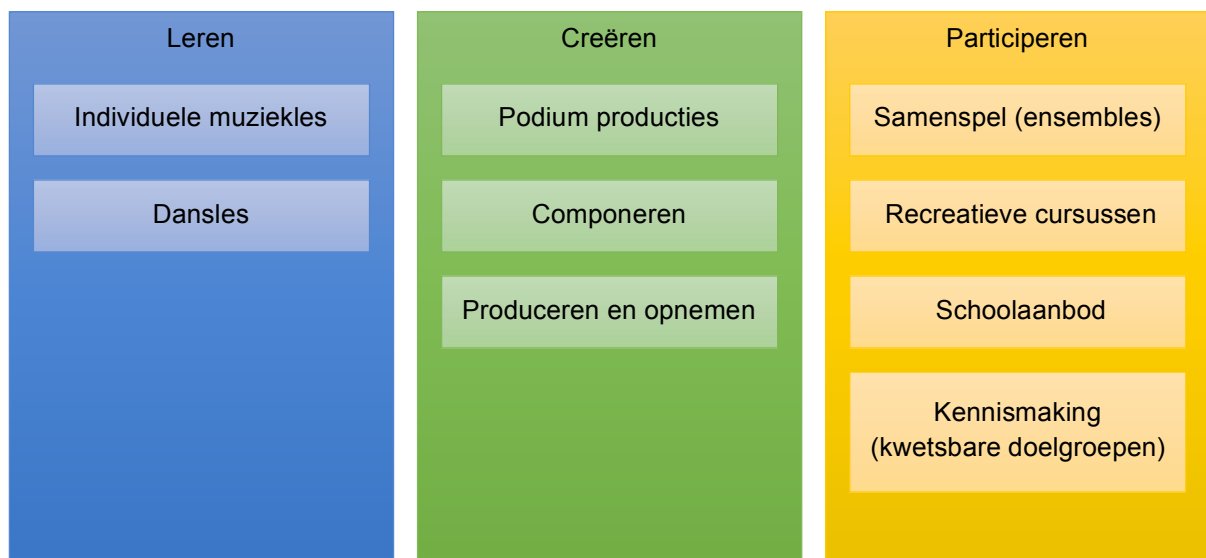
Leren

Individuele muziekles

Dansles

Creëren

Podium producties

Componeren

Produceren en opnemen

Participeren

Samenspel (ensembles)

Recreatieve cursussen

Schoolaanbod

Kennismaking (kwetsbare doelgroepen)